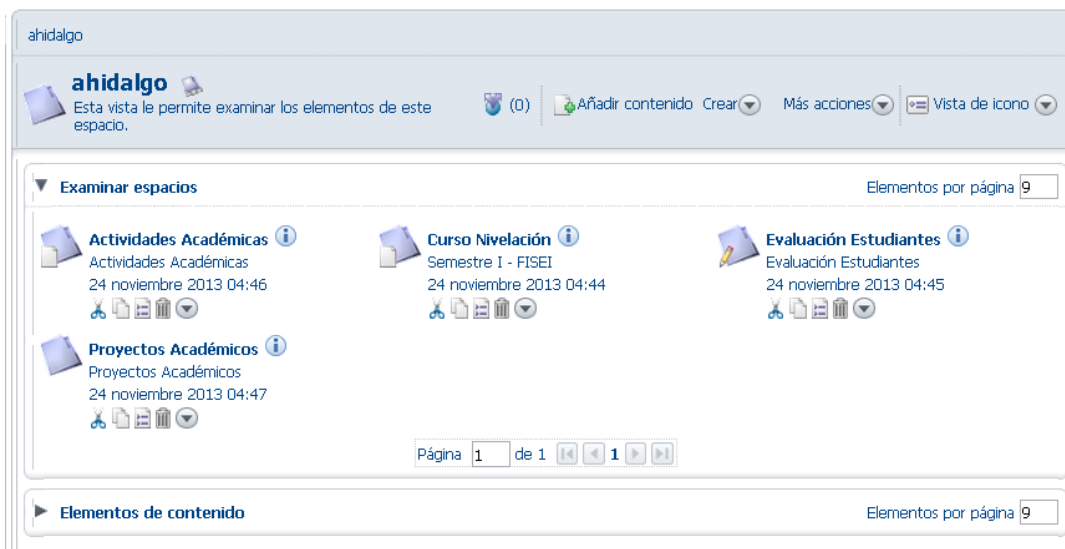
ahidalgo

ahidalgo
Esta vista le permite examinar los elementos de este espacio.

(0) Añadir contenido Crear Más acciones Vista de icono

Examinar espacios

Elementos por página 9

Actividades Académicas
Actividades Académicas
24 noviembre 2013 04:46

Curso Nivelación
Semestre I - FISEI
24 noviembre 2013 04:44

Evaluación Estudiantes
Evaluación Estudiantes
24 noviembre 2013 04:45

Proyectos Académicos
Proyectos Académicos
24 noviembre 2013 04:47

Página 1 de 1 1

Elementos de contenido

Elementos por página 9